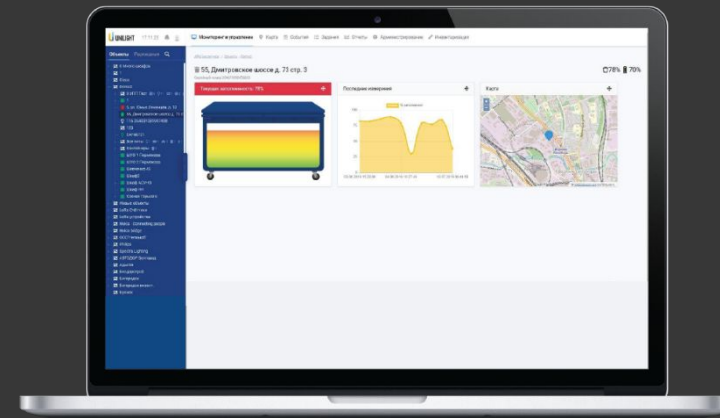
ONEIOT 17:11:25

Мониторинг и управление Карта События Задания Отчеты Администрирование Инвентаризация

Объекты Расписания

55, Дмитровское шоссе д. 73 стр. 3

78% 70%

Текущая заполненность 78%

Последние измерения

Карта